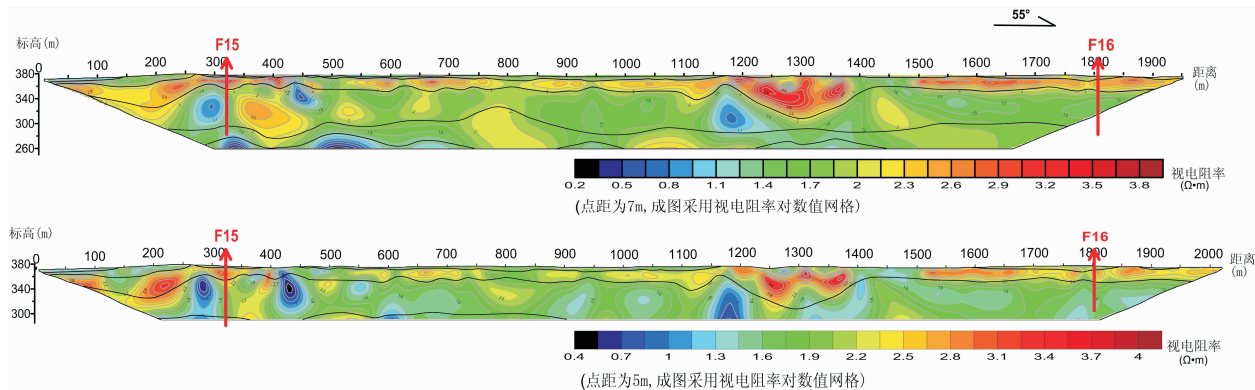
55°

标高(m)

F15

F16

100 200 300 400 500 600 700 800 900 1000 1100 1200 1300 1400 1500 1600 1700 1800 1900

距离 (m)

380
340
300
260

0.2 0.5 0.8 1.1 1.4 1.7 2 2.3 2.6 2.9 3.2 3.5 3.8

视电阻率 (Ω•m)

(点距为7m,成图采用视电阻率对数值网格)

标高(m)

F15

F16

100 200 300 400 500 600 700 800 900 1000 1100 1200 1300 1400 1500 1600 1700 1800 1900 2000

距离 (m)

380
340
300

0.4 0.7 1 1.3 1.6 1.9 2.2 2.5 2.8 3.1 3.4 3.7 4

视电阻率 (Ω•m)

(点距为5m,成图采用视电阻率对数值网格)